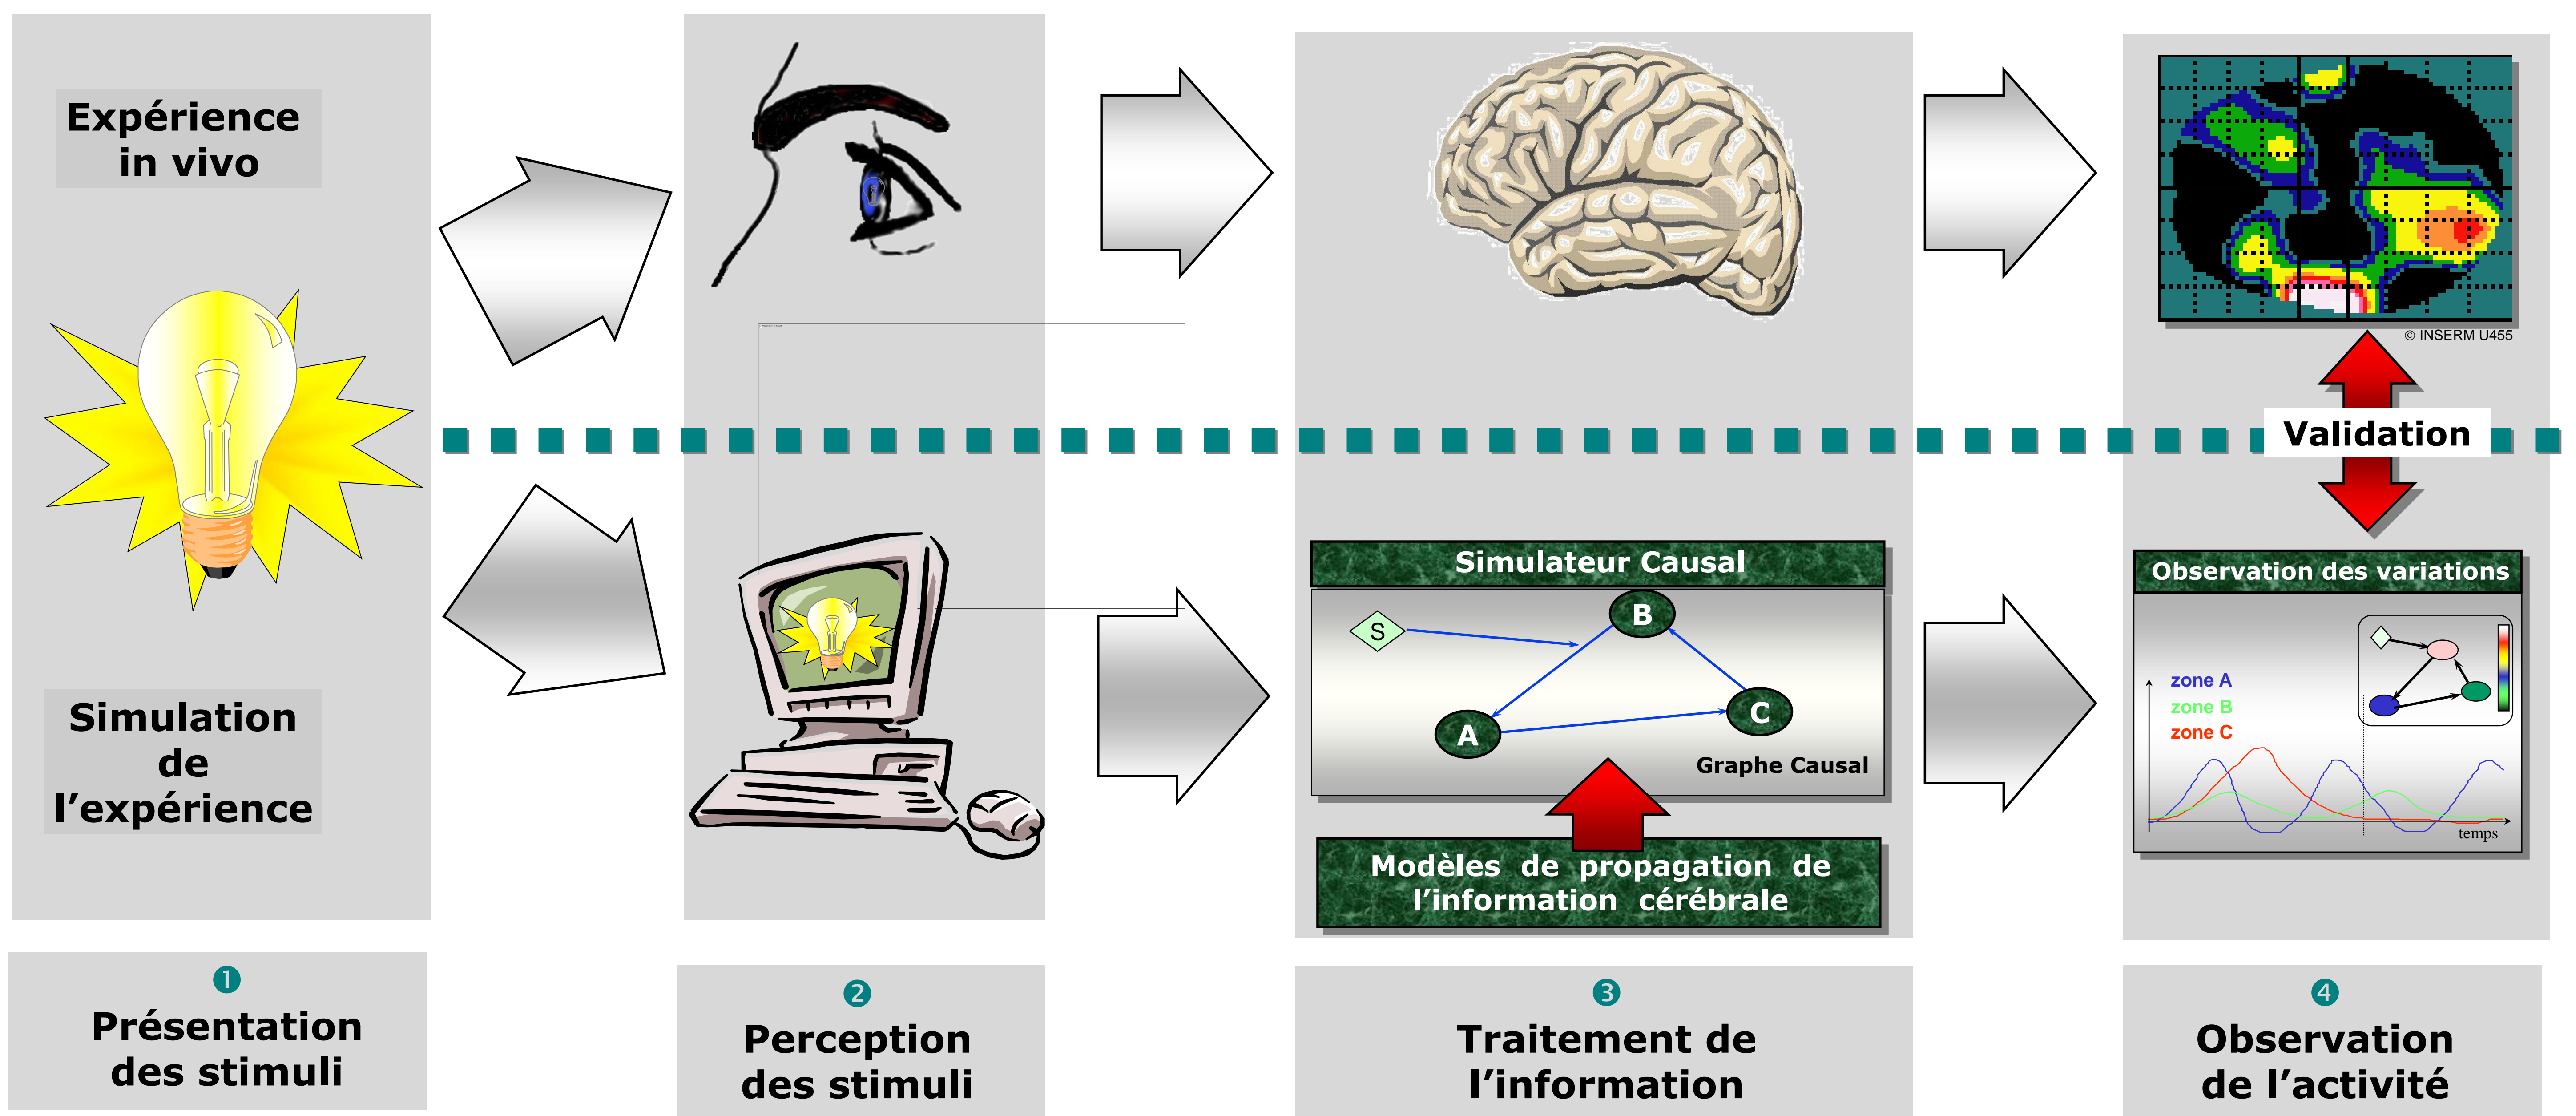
Expérience in vivo

Simulation de l'expérience

© INSERM U455

Validation

Simulateur Causal

S

B

A

C

Graphe Causal

Modèles de propagation de l'information cérébrale

Observation des variations

zone A
zone B
zone C

temps

❶
Présentation des stimuli

❷
Perception des stimuli

❸
Traitement de l'information

❹
Observation de l'activité